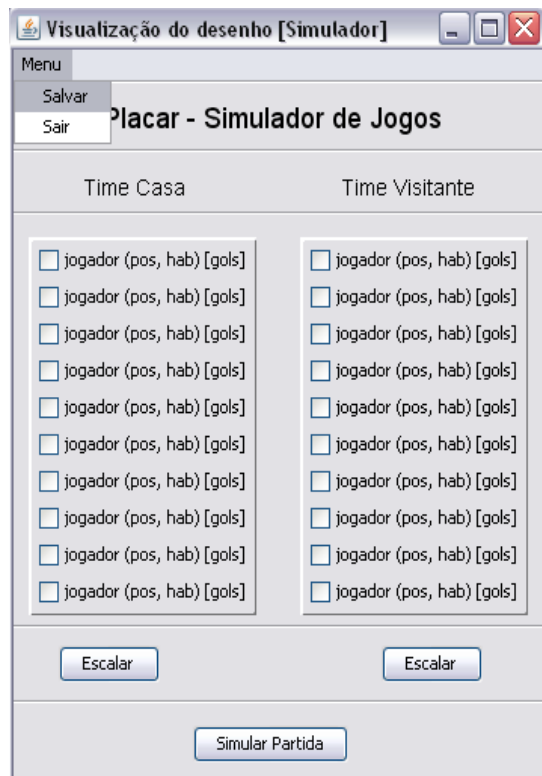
Visualização do desenho [Simulador]

Menu

Salvar

Sair

Placar - Simulador de Jogos

Time Casa

jogador (pos, hab) [gols]
jogador (pos, hab) [gols]
jogador (pos, hab) [gols]
jogador (pos, hab) [gols]
jogador (pos, hab) [gols]
jogador (pos, hab) [gols]
jogador (pos, hab) [gols]
jogador (pos, hab) [gols]
jogador (pos, hab) [gols]
jogador (pos, hab) [gols]

Escalar

Time Visitante

jogador (pos, hab) [gols]
jogador (pos, hab) [gols]
jogador (pos, hab) [gols]
jogador (pos, hab) [gols]
jogador (pos, hab) [gols]
jogador (pos, hab) [gols]
jogador (pos, hab) [gols]
jogador (pos, hab) [gols]
jogador (pos, hab) [gols]
jogador (pos, hab) [gols]

Escalar

Simular Partida